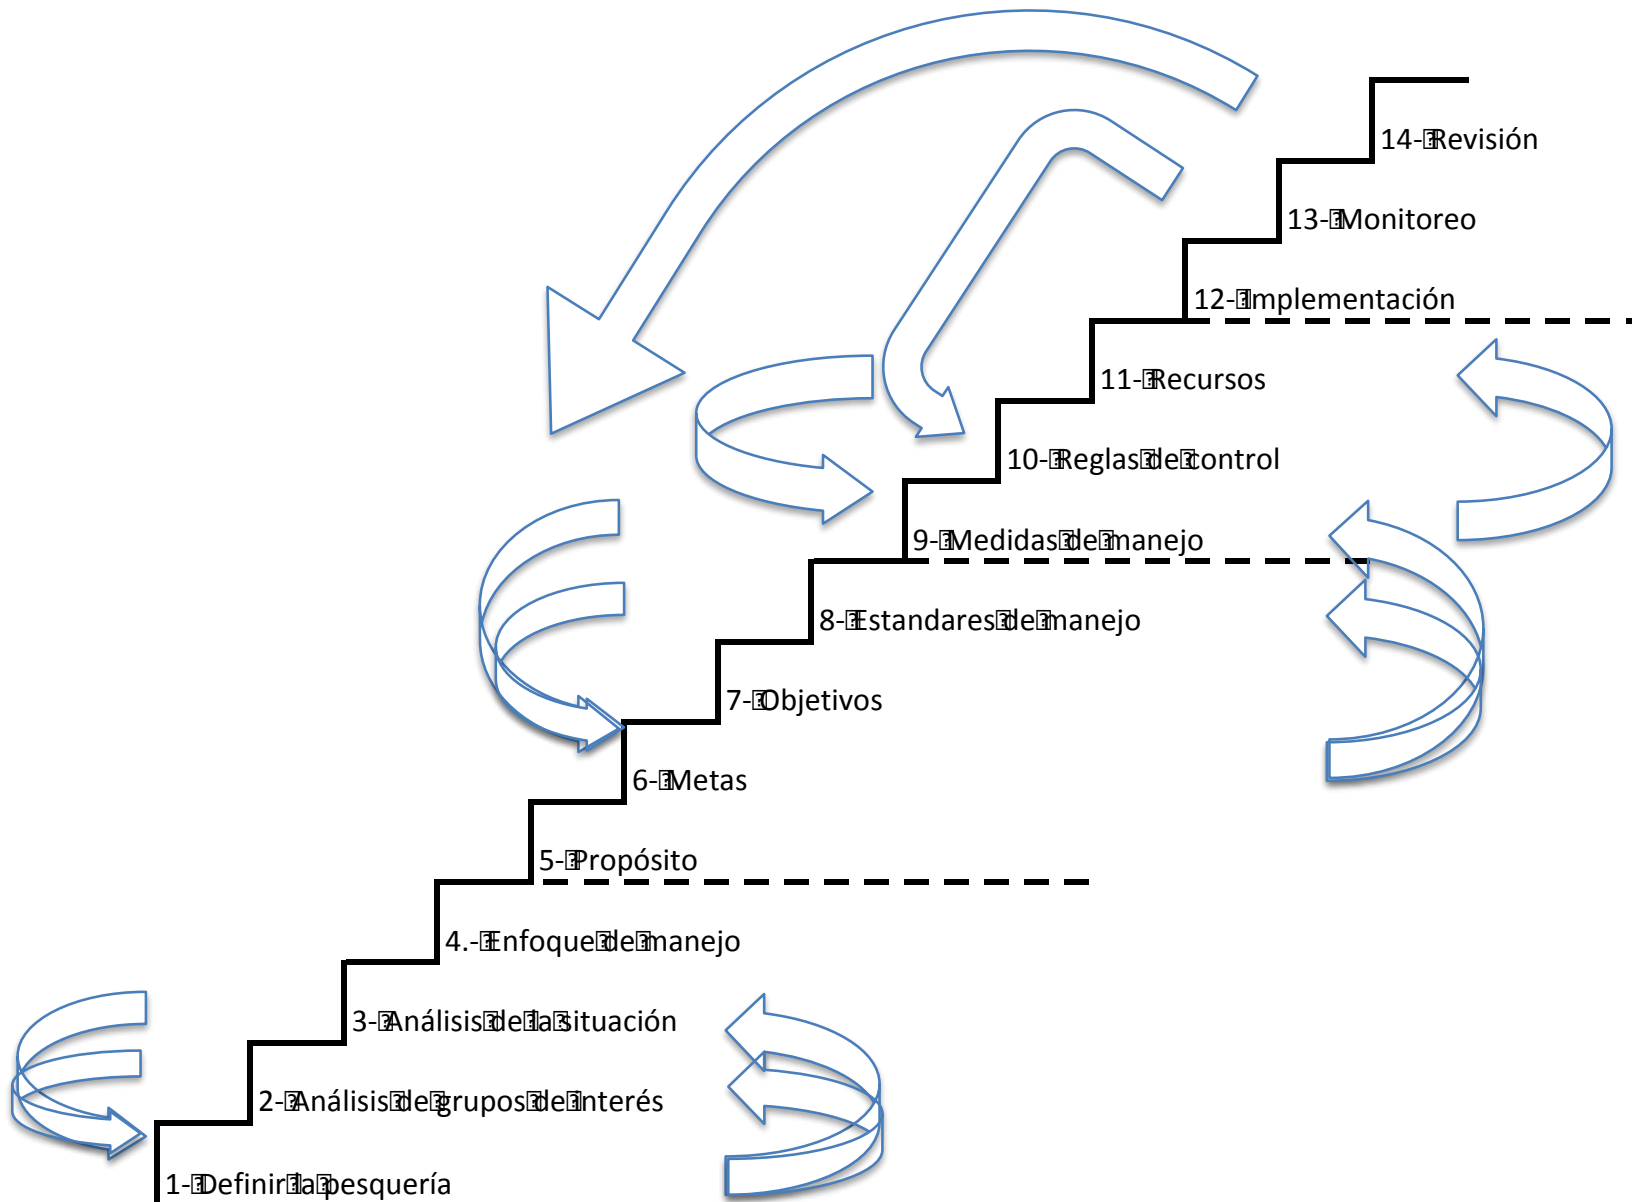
14- Revisión

13- Monitoreo

12- Implementación

11- Recursos

10- Reglas de control

9- Medidas de manejo

8- Estandares de manejo

7- Objetivos

6- Metas

5- Propósito

4.- Enfoque de manejo

3- Análisis de la situación

2- Análisis de grupos de interés

1- Definir la pesquería